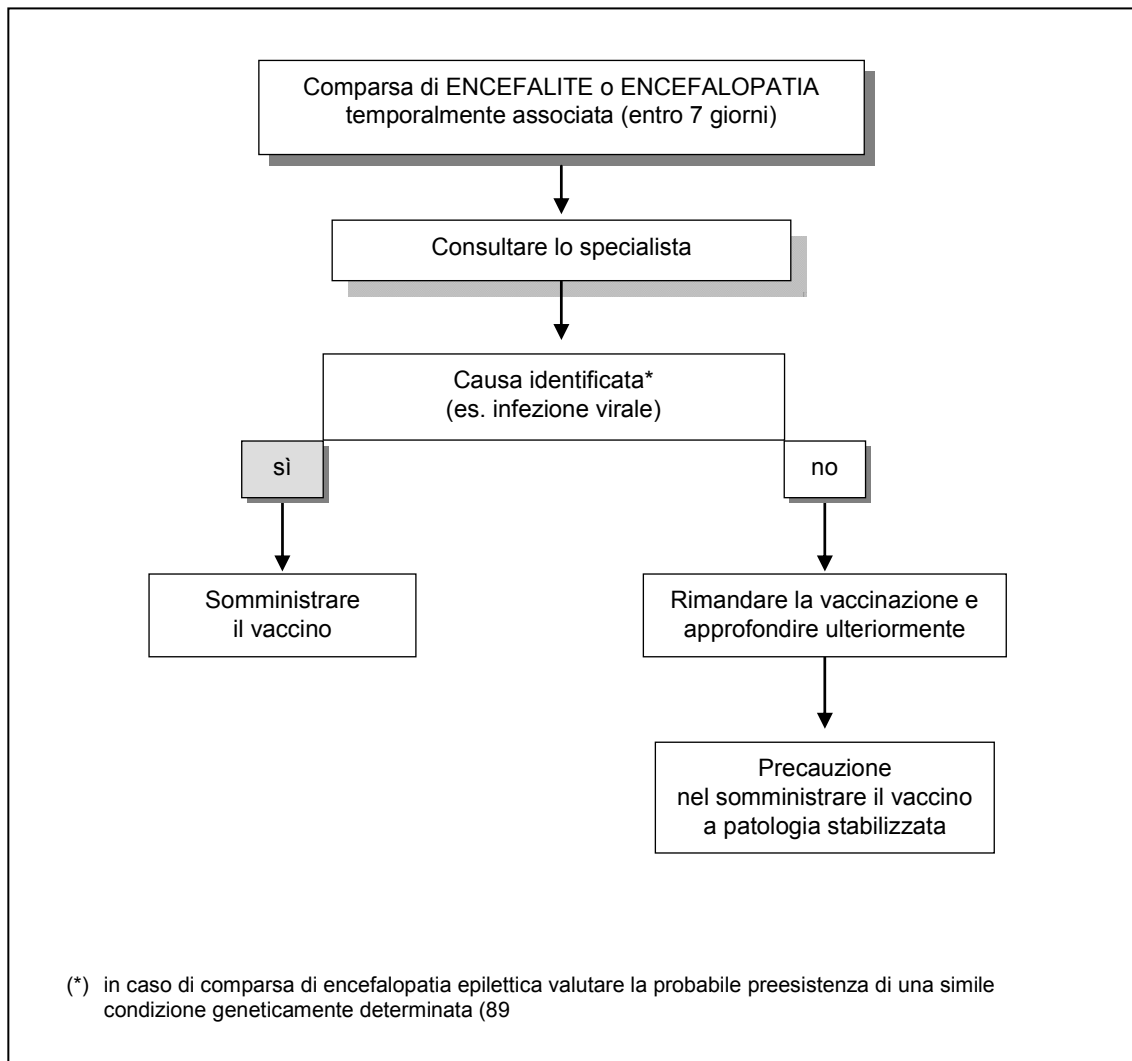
Comparsa di ENCEFALITE o ENCEFALOPATIA temporalmente associata (entro 7 giorni)

Consultare lo specialista

Causa identificata*
(es. infezione virale)

sì

no

Somministrare il vaccino

Rimandare la vaccinazione e approfondire ulteriormente

Precauzione nel somministrare il vaccino a patologia stabilizzata

(*) in caso di comparsa di encefalopatia epilettica valutare la probabile preesistenza di una simile condizione geneticamente determinata (89